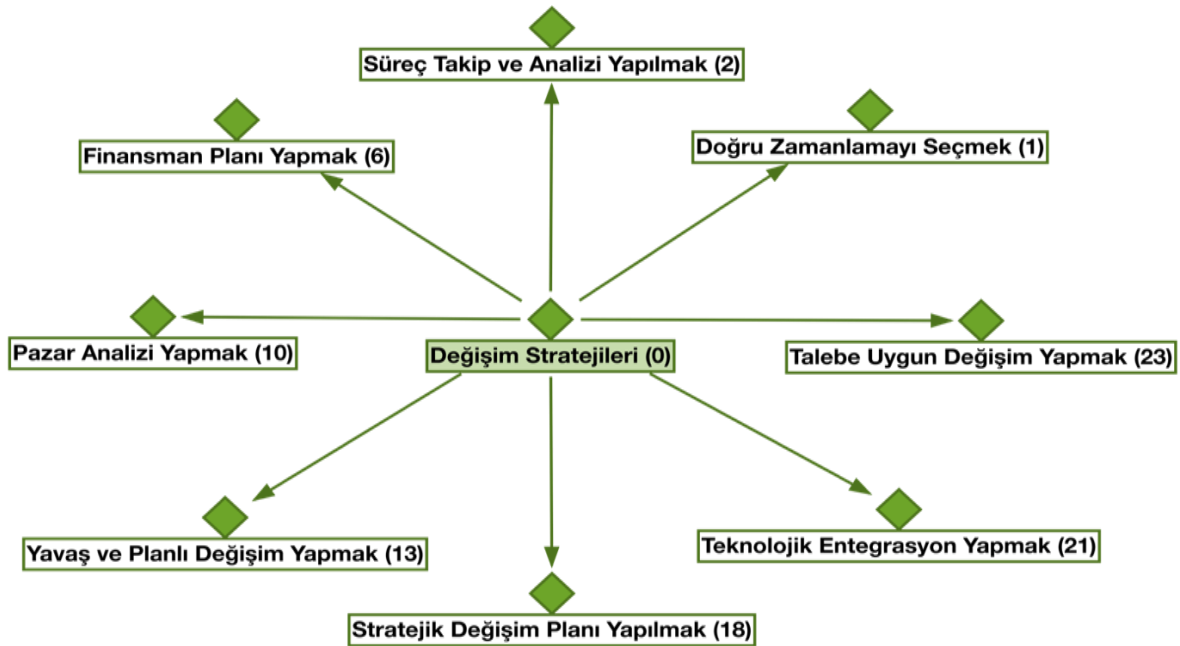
Süreç Takip ve Analizi Yapılmak (2)

Finansman Planı Yapmak (6)

Doğru Zamanlamayı Seçmek (1)

Pazar Analizi Yapmak (10)

Değişim Stratejileri (0)

Talebe Uygun Değişim Yapmak (23)

Yavaş ve Planlı Değişim Yapmak (13)

Teknolojik Entegrasyon Yapmak (21)

Stratejik Değişim Planı Yapılmak (18)